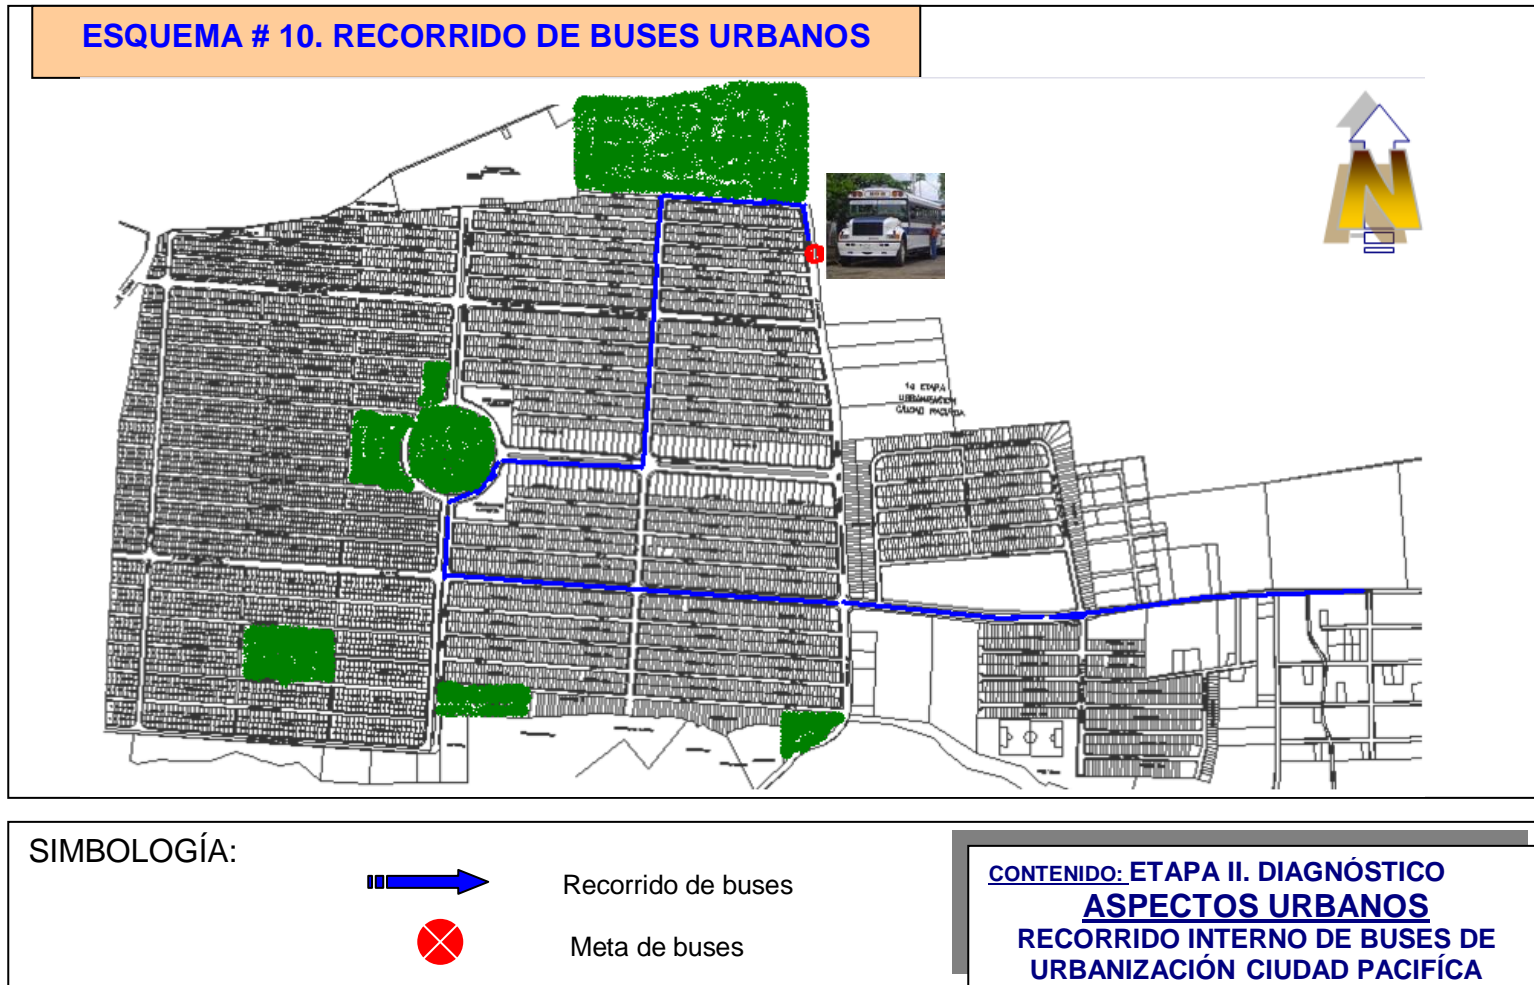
ESQUEMA # 10. RECORRIDO DE BUSES URBANOS

N

1a ETAPA URBANIZACION CIUDAD PACIFICA

SIMBOLOGÍA:

Recorrido de buses

Meta de buses

CONTENIDO: ETAPA II. DIAGNÓSTICO

ASPECTOS URBANOS

RECORRIDO INTERNO DE BUSES DE URBANIZACIÓN CIUDAD PACIFÍCA